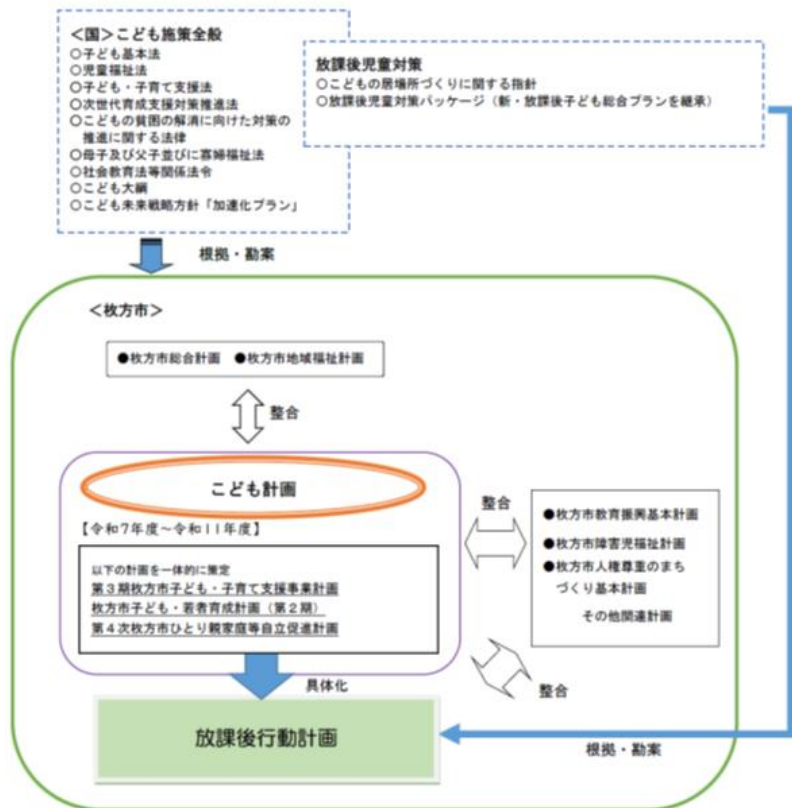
<国>こども施策全般
○子ども基本法
○児童福祉法
○子ども・子育て支援法
○次世代育成支援対策推進法
○こどもの貧困の解消に向けた対策の推進に関する法律
○母子及び父子並びに寡婦福祉法
○社会教育法等関係法令
○こども大綱
○こども未来戦略方針「加速化プラン」

放課後児童対策
○こどもの居場所づくりに関する指針
○放課後児童対策パッケージ（新・放課後子ども総合プランを継承）

根拠・勘案

<枚方市>

●枚方市総合計画　●枚方市地域福祉計画

整合

こども計画

【令和7年度～令和11年度】

以下の計画を一体的に策定
第3期枚方市子ども・子育て支援事業計画
枚方市子ども・若者育成計画（第2期）
第4次枚方市ひとり親家庭等自立促進計画

整合

●枚方市教育振興基本計画
●枚方市障害児福祉計画
●枚方市人権尊重のまちづくり基本計画
その他関連計画

整合

具体化

放課後行動計画

根拠・勘案